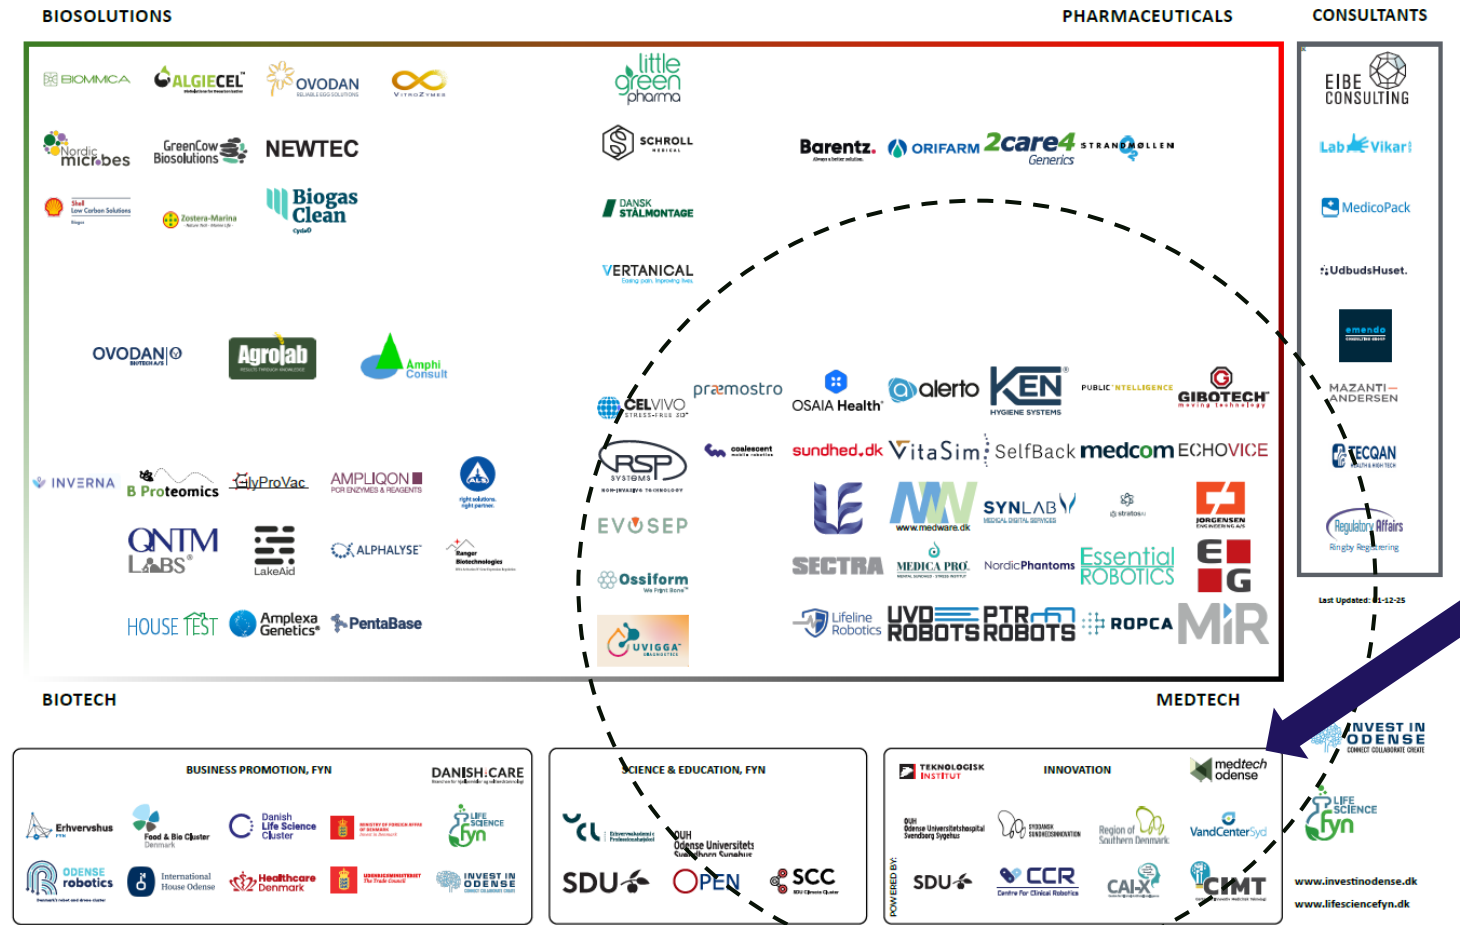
BIOSOLUTIONS

PHARMACEUTICALS

CONSULTANTS

BIOMMCA
ALGIECEL
OVODAN
VITROZYMES
Nordic micr bes
GreenCow Biosolutions
NEWTEC
Shell Low Carbon Solutions
Zostera-Marina
Biogas Clean
little green pharma
SCHROLL
DANSK STÅLMONTAGE
VERTANICAL
Barentz.
ORIFARM
2care4 Generics
STRANDMØLLEN
EIBE CONSULTING
Lab Vikar
MedicoPack
UdbudsHuset.
emendo
MAZANTI-ANDERSEN
TECQAN
Regulatory Affairs
OVODAN BIOTECH A/S
Agrolab
Amphi Consult
CELVIVO
præmostro
OSAIA Health
alerto
KEN HYGIENE SYSTEMS
PUBLIC INTELLIGENCE
GIBOTECH
INVERNA
B Proteomics
GlyProVac
AMPLIQON
ALS
RSP SYSTEMS
coalescent
sundhed.dk
VitaSim
SelfBack
medcom
ECHOVICE
QNTM LABS
LakeAid
ALPHALYSE
Ranger Biotechnologies
EVOSEP
www.medware.dk
SYNLAB
stratos
JORGENSEN
SECTRA
MEDICA PRO
NordicPhantoms
Essential ROBOTICS
EG
Ossiform
HOUSE TEST
Amplexa Genetics
PentaBase
UVIGGA
Lifeline Robotics
UVD ROBOTS
PTR ROBOTS
ROPCA
MiR
Last Updated: 01-12-25

BIOTECH

MEDTECH

INVEST IN ODENSE

BUSINESS PROMOTION, FYN
DANISH:CARE
Erhvervshus
Food & Bio Cluster Denmark
Danish Life Science Cluster
LIFE SCIENCE fyn
ODENSE robotics
International House Odense
Healthcare Denmark
INVEST IN ODENSE

SCIENCE & EDUCATION, FYN
UCL
OUH Odense Universitetshospital Svendborg Sygehus
SDU
OPEN
SCC

TEKNOLOGISK INSTITUT
INNOVATION
medtech odense
OUH Odense Universitetshospital Svendborg Sygehus
Region of Southern Denmark
VandCenterSyd
SDU
CCR
CAI-X
CIMT
POWERED BY:

LIFE SCIENCE fyn
www.investinodense.dk
www.lifesciencefyn.dk